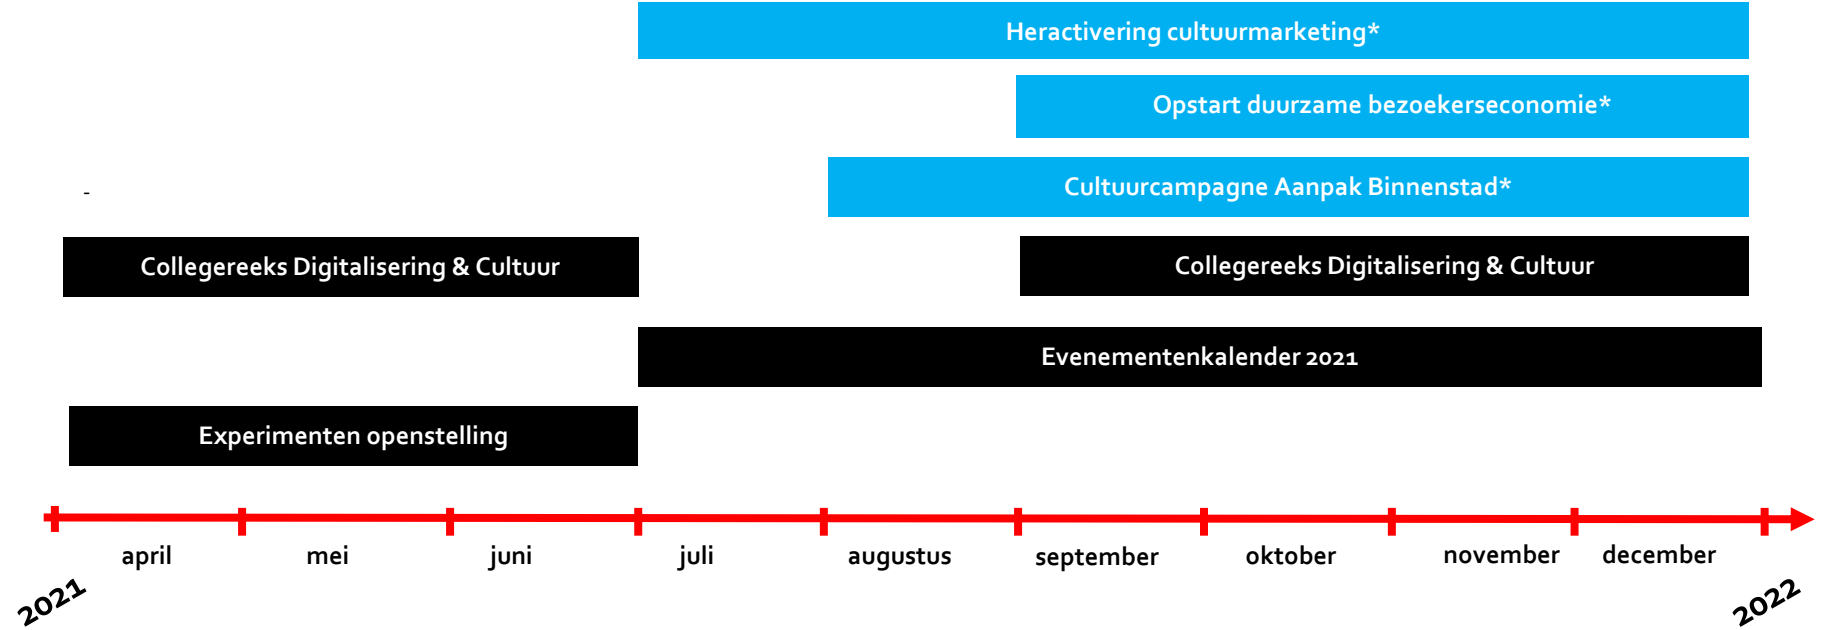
Heractivering cultuurmarketing*

Opstart duurzame bezoekerseconomie*

Cultuurcampagne Aanpak Binnenstad*

-

Collegereeks Digitalisering & Cultuur

Collegereeks Digitalisering & Cultuur

Evenementenkalender 2021

Experimenten openstelling

april mei juni juli augustus september oktober november december

2021

2022